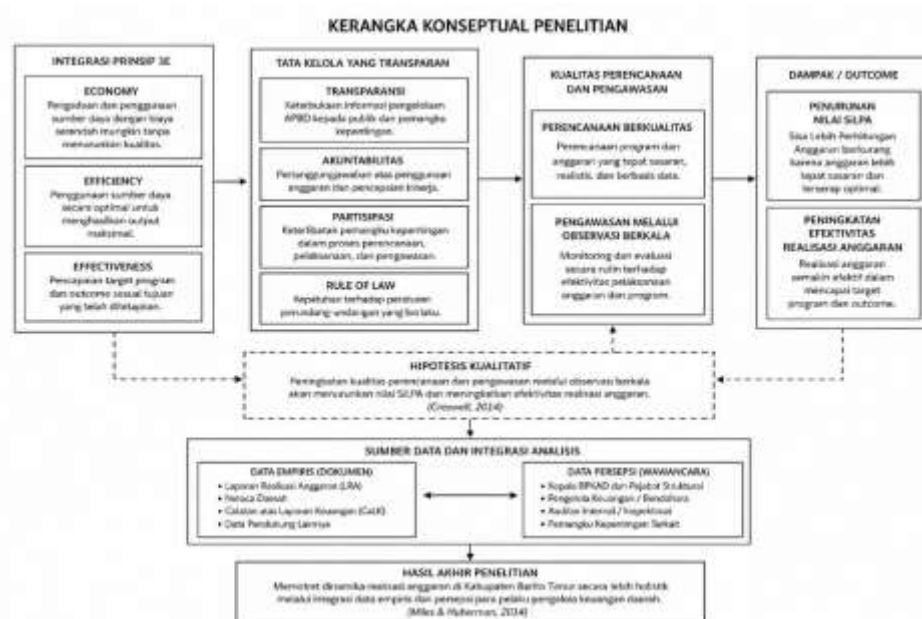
KERANGKA KONSEPTUAL PENELITIAN

INTEGRASI PRINSIP 3E

ECONOMY
Pengadaan dan penggunaan sumber daya dengan biaya serendah mungkin tanpa mengurangi kualitas.

EFFICIENCY
Penggunaan sumber daya secara optimal untuk menghasilkan output maksimal.

EFFECTIVENESS
Pencapaian target program dan outcome sesuai tujuan yang telah ditetapkan.

TATA KELOLA YANG TRANSPARAN

TRANSPARANSI
Keterbukaan informasi pengelolaan APBD kepada publik dan pemangku kepentingan.

AKUNTABILITAS
Pertanggungjawaban atas penggunaan anggaran dan pencapaian kinerja.

PARTISIPASI
Keterlibatan pemangku kepentingan dalam proses perencanaan, pelaksanaan, dan pengawasan.

RULE OF LAW
Kepatuhan terhadap peraturan perundang-undangan yang berlaku.

KUALITAS PERENCANAAN DAN PENGAWASAN

PERENCANAAN BERKUALITAS
Perencanaan program dan anggaran yang tepat sasaran, realistis, dan berbasis data.

PENGAWASAN MELALUI OBSERVASI BERKALA
Monitoring dan evaluasi secara rutin terhadap efektivitas pelaksanaan anggaran dan program.

DAMPAK / OUTCOME

PENURUNAN NILAI SILPA
Sisa Lebih Perhitungan Anggaran berkurang karena anggaran lebih tepat sasaran dan terserap optimal.

PENINGKATAN EFEKTIVITAS REALISASI ANGGARAN
Realisasi anggaran semakin efektif dalam mencapai target program dan outcome.

HIPOTESIS KUALITATIF
Peningkatan kualitas perencanaan dan pengawasan melalui observasi berkala akan menurunkan nilai SiLPA dan meningkatkan efektivitas realisasi anggaran. (Creswell, 2014)

SUMBER DATA DAN INTEGRASI ANALISIS

DATA EMPIRIS (DOKUMEN)
• Laporan Realisasi Anggaran (LRA)
• Neraca Daerah
• Catatan atas Laporan Keuangan (CaLK)
• Data Pendukung Lainnya

DATA PERSEPSI (WAWANCARA)
• Kepala BPKAD dan Pejabat Struktural
• Pengelola Keuangan / Bendahara
• Auditor Internal / Inspektorat
• Pemangku Kepentingan Terkait

HASIL AKHIR PENELITIAN
Memotret dinamika realisasi anggaran di Kabupaten Barito Timur secara lebih holistik melalui integrasi data empiris dan persepsi para pelaku pengelola keuangan daerah. (Miles & Huberman, 2014)